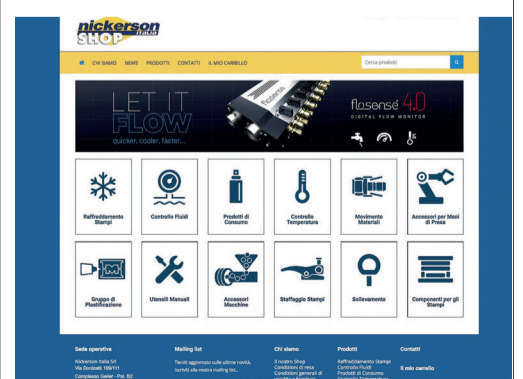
nickerson italia SHOP

CHI SIAMO NEWS PRODOTTI CONTATTI IL MIO CARRELLO

Cerca prodotti

LET IT FLOW
quicker, cooler, faster...

flosense
flosensé 4.0
DIGITAL FLOW MONITOR

Raffreddamento Stampi

Controllo Fluidi

Prodotti di Consumo

Controllo Temperatura

Movimento Materiali

Accessori per Mani di Presa

Gruppo di Plastificazione

Utensili Manuali

Accessori Macchine

Staffaggio Stampi

Sollevamento

Componenti per gli Stampi

Sede operativa
Nickerson Italia Srl
Via Donizetti 109/111
Complesso Geller - Pal. B2

Mailing list
Tieniti aggiornato sulle ultime novità, iscriviti alla nostra mailing list...

Chi siamo
Il nostro Shop
Condizioni di resa
Condizioni generali di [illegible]

Prodotti
Raffreddamento Stampi
Controllo Fluidi
Prodotti di Consumo
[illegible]

Contatti
Il mio carrello